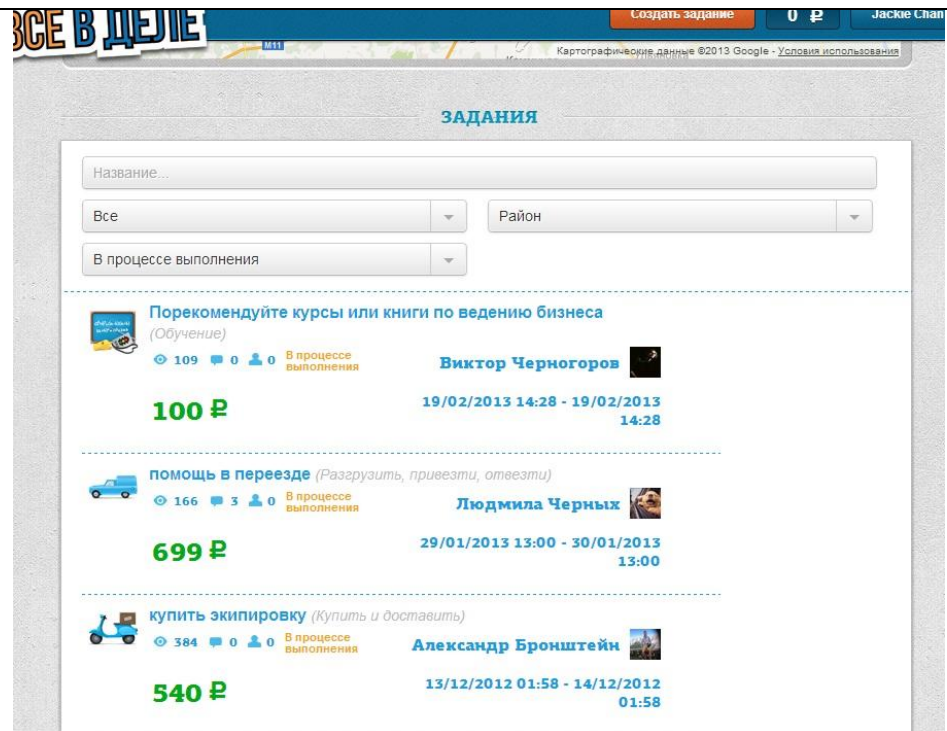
ВСЕ В ДЕЛЕ

Создать задание

0 ₽

Jackie Chan

M11

Картографические данные ©2013 Google - Условия использования

ЗАДАНИЯ

Название...

Все

Район

В процессе выполнения

Порекомендуйте курсы или книги по ведению бизнеса
(Обучение)
109 0 0 В процессе выполнения
Виктор Черногоров
100 ₽
19/02/2013 14:28 - 19/02/2013 14:28

помощь в переезде (Разгрузить, привезти, отвезти)
166 3 0 В процессе выполнения
Людмила Черных
699 ₽
29/01/2013 13:00 - 30/01/2013 13:00

купить экипировку (Купить и доставить)
384 0 0 В процессе выполнения
Александр Бронштейн
540 ₽
13/12/2012 01:58 - 14/12/2012 01:58